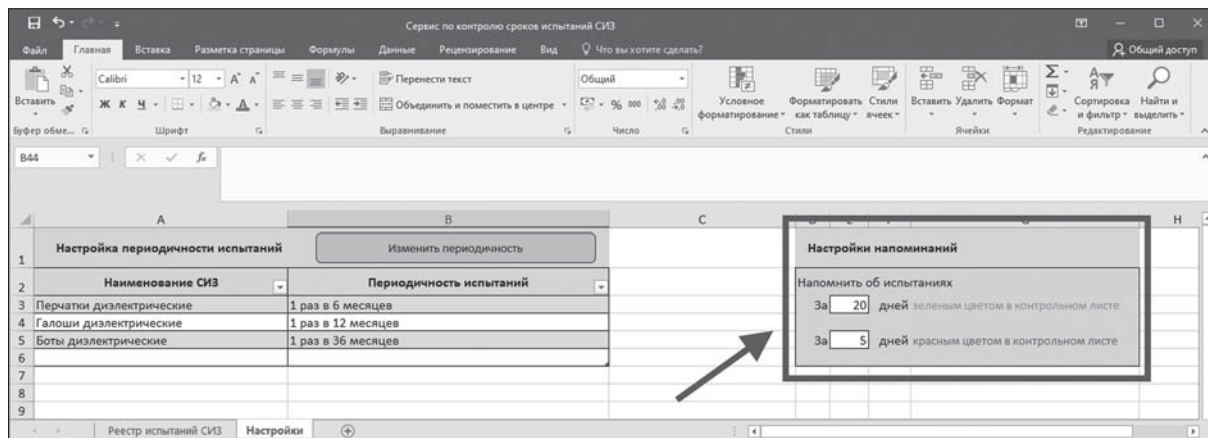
Сервис по контролю сроков испытаний СИЗ

Файл Главная Вставка Разметка страницы Формулы Данные Рецензирование Вид Что вы хотите сделать? Общий доступ

Вставить Буфер обме... Calibri 12 Шрифт Перенести текст Объединить и поместить в центре Выравнивание Общий Число Условное форматирование Форматировать как таблицу Стили ячеек Стили Вставить Удалить Формат Ячейки Сортировка и фильтр Найти и выделить Редактирование

B44

| | A | B |
|---|---|---|
| 1 | Настройка периодичности испытаний | Изменить периодичность |
| 2 | Наименование СИЗ | Периодичность испытаний |
| 3 | Перчатки диэлектрические | 1 раз в 6 месяцев |
| 4 | Галоши диэлектрические | 1 раз в 12 месяцев |
| 5 | Боты диэлектрические | 1 раз в 36 месяцев |

Настройки напоминаний

Напомнить об испытаниях

За 20 дней зеленым цветом в контрольном листе

За 5 дней красным цветом в контрольном листе

Реестр испытаний СИЗ Настройки